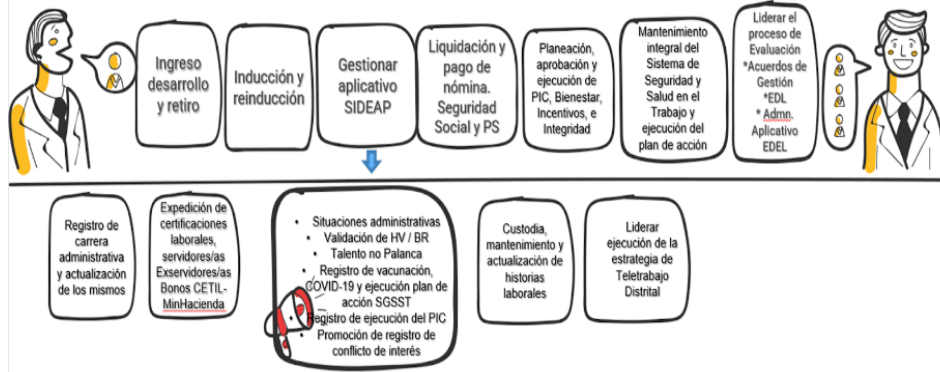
Ingreso desarrollo y retiro

Inducción y reinducción

Gestionar aplicativo SIDEAP

Liquidación y pago de nómina. Seguridad Social y PS

Planeación, aprobación y ejecución de PIC, Bienestar, Incentivos, e Integridad

Mantenimiento integral del Sistema de Seguridad y Salud en el Trabajo y ejecución del plan de acción

Liderar el proceso de Evaluación *Acuerdos de Gestión *EDL * Admn. Aplicativo EDEL

Registro de carrera administrativa y actualización de los mismos

Expedición de certificaciones laborales, servidores/as Exservidores/as Bonos CETIL-MinHacienda

• Situaciones administrativas
• Validación de HV / BR
• Talento no Palanca
• Registro de vacunación, COVID-19 y ejecución plan de acción SGSST
• Registro de ejecución del PIC
• Promoción de registro de conflicto de interés

Custodia, mantenimiento y actualización de historias laborales

Liderar ejecución de la estrategia de Teletrabajo Distrital